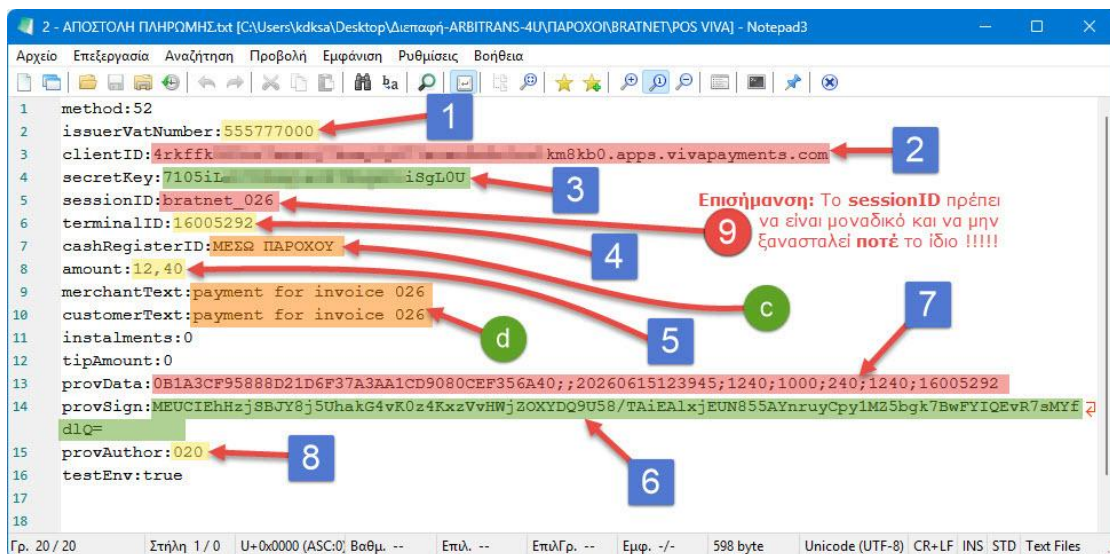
2 - ΑΠΟΣΤΟΛΗ ΠΛΗΡΩΜΗΣ.txt [C:\Users\kdksa\Desktop\Διεπαφή-ARBITRANS-4U\ΠΑΡΟΧΟΙ\BRATNET\POS VIVA] - Notepad3

Αρχείο Επεξεργασία Αναζήτηση Προβολή Εμφάνιση Ρυθμίσεις Βοήθεια

1 method:52
2 issuerVatNumber:555777000
3 clientID:4rkffk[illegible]km8kb0.apps.vivapayments.com
4 secretKey:7105iL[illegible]iSgL0U
5 sessionID:bratnet_026
6 terminalID:16005292
7 cashRegisterID:ΜΕΣΩ ΠΑΡΟΧΟΥ
8 amount:12,40
9 merchantText:payment for invoice 026
10 customerText:payment for invoice 026
11 instalments:0
12 tipAmount:0
13 provData:0B1A3CF95888D21D6F37A3AA1CD9080CEF356A40;;20260615123945;1240;1000;240;1240;16005292
14 provSign:MEUCIEhHzjSBJY8j5UhakG4vK0z4KxzVvHWjZOXYDQ9U58/TAiEAlxjEUN855AYnruyCpy1MZ5bgk7BwFYIQEvR7sMYfdlQ=
15 provAuthor:020
16 testEnv:true
17
18

1 2 3 4 5 6 7 8 9 c d

Επισήμανση: Το sessionID πρέπει να είναι μοναδικό και να μην ξανασταλεί ποτέ το ίδιο !!!!!

Γρ. 20 / 20 Στήλη 1 / 0 U+0x0000 (ASC:0) Βαθμ. -- Επιλ. -- ΕπιλΓρ. -- Εμφ. -/- 598 byte Unicode (UTF-8) CR+LF INS STD Text Files